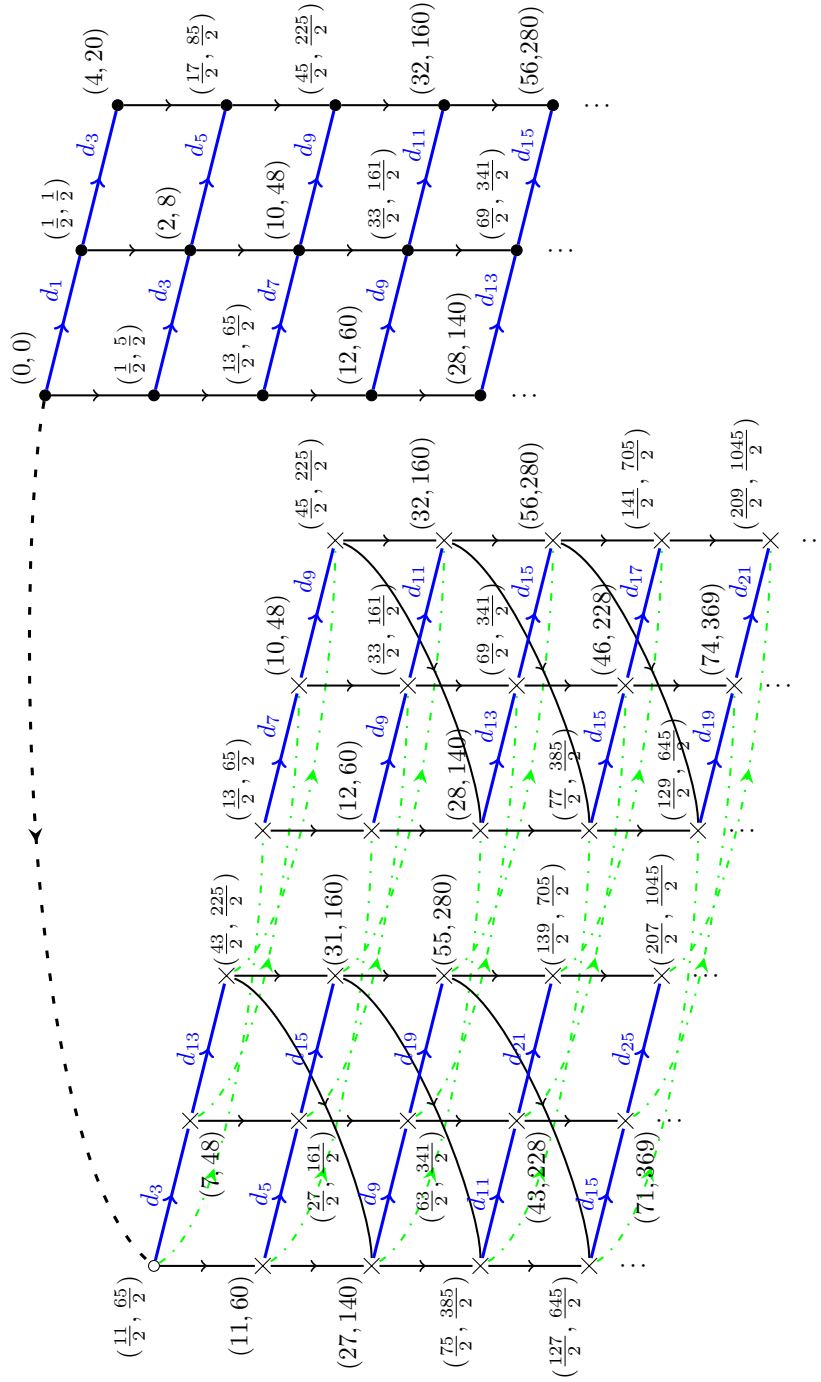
$(0,0)$ $(\frac{1}{2},\frac{1}{2})$ $(4,20)$
$d_1$ $d_3$
$(\frac{1}{2},\frac{5}{2})$ $(2,8)$ $(\frac{17}{2},\frac{85}{2})$
$d_3$ $d_5$
$(\frac{13}{2},\frac{65}{2})$ $(10,48)$ $(\frac{45}{2},\frac{225}{2})$
$d_7$ $d_9$
$(12,60)$ $(\frac{33}{2},\frac{161}{2})$ $(32,160)$
$d_9$ $d_{11}$
$(28,140)$ $(\frac{69}{2},\frac{341}{2})$ $(56,280)$
$d_{13}$ $d_{15}$
$\cdots$ $\cdots$ $\cdots$

$(\frac{13}{2},\frac{65}{2})$ $(10,48)$ $(\frac{45}{2},\frac{225}{2})$
$d_7$ $d_9$
$(12,60)$ $(\frac{33}{2},\frac{161}{2})$ $(32,160)$
$d_9$ $d_{11}$
$(28,140)$ $(\frac{69}{2},\frac{341}{2})$ $(56,280)$
$d_{13}$ $d_{15}$
$(\frac{77}{2},\frac{385}{2})$ $(46,228)$ $(\frac{141}{2},\frac{705}{2})$
$d_{15}$ $d_{17}$
$(\frac{129}{2},\frac{645}{2})$ $(74,369)$ $(\frac{209}{2},\frac{1045}{2})$
$d_{19}$ $d_{21}$
$\cdots$ $\cdots$ $\cdots$

$(\frac{11}{2},\frac{65}{2})$ $(7,48)$ $(\frac{43}{2},\frac{225}{2})$
$d_3$ $d_{13}$
$(11,60)$ $(\frac{27}{2},\frac{161}{2})$ $(31,160)$
$d_5$ $d_{15}$
$(27,140)$ $(\frac{63}{2},\frac{341}{2})$ $(55,280)$
$d_9$ $d_{19}$
$(\frac{75}{2},\frac{385}{2})$ $(43,228)$ $(\frac{139}{2},\frac{705}{2})$
$d_{11}$ $d_{21}$
$(\frac{127}{2},\frac{645}{2})$ $(71,369)$ $(\frac{207}{2},\frac{1045}{2})$
$d_{15}$ $d_{25}$
$\cdots$ $\cdots$ $\cdots$